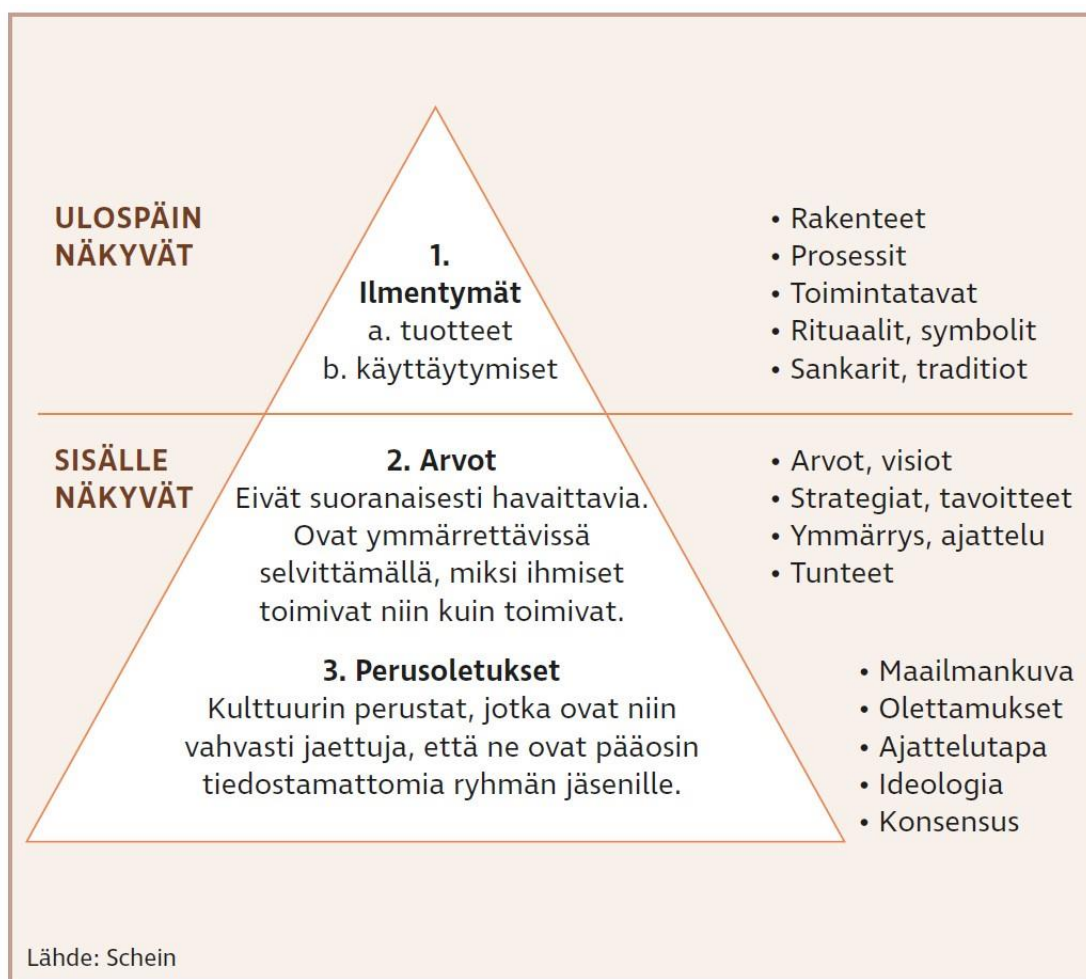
ULOSPÄIN NÄKYVÄT

1.
Ilmentymät
a. tuotteet
b. käyttäytymiset

• Rakenteet
• Prosessit
• Toimintatavat
• Rituaalit, symbolit
• Sankarit, traditiot

SISÄLLE NÄKYVÄT

2. Arvot
Eivät suoranaisesti havaittavia. Ovat ymmärrettävissä selvittämällä, miksi ihmiset toimivat niin kuin toimivat.

• Arvot, visiot
• Strategiat, tavoitteet
• Ymmärrys, ajattelu
• Tunteet

3. Perusoletukset
Kulttuurin perustat, jotka ovat niin vahvasti jaettuja, että ne ovat pääosin tiedostamattomia ryhmän jäsenille.

• Maailmankuva
• Olettamukset
• Ajattelutapa
• Ideologia
• Konsensus

Lähde: Schein